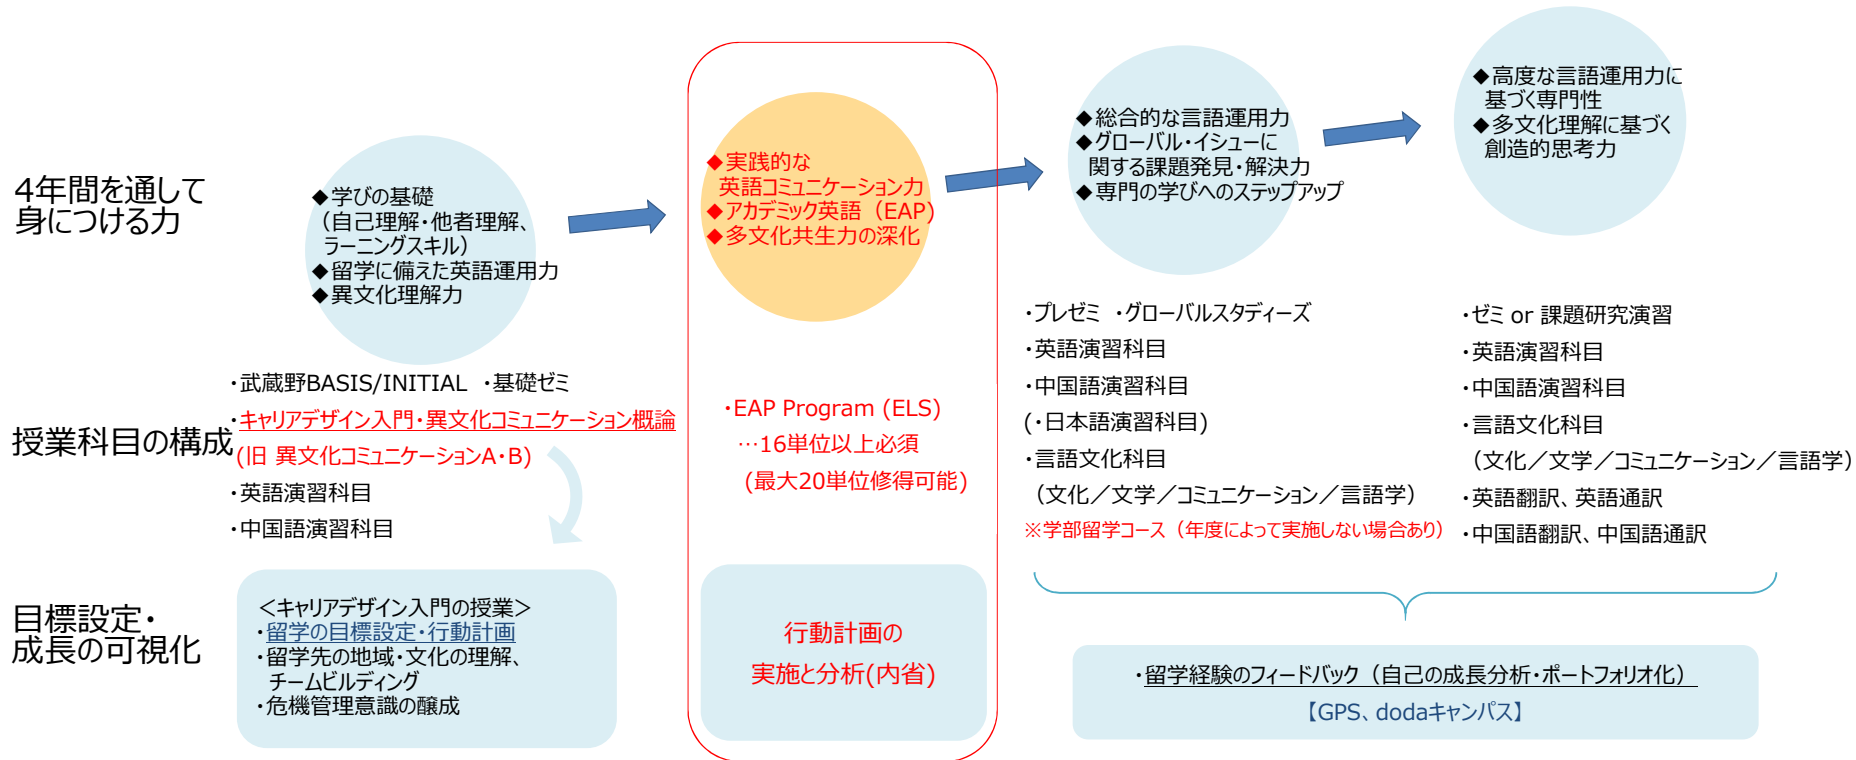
4年間を通して身につける力

◆学びの基礎
（自己理解・他者理解、ラーニングスキル）
◆留学に備えた英語運用力
◆異文化理解力

◆実践的な英語コミュニケーション力
◆アカデミック英語（EAP）
◆多文化共生力の深化

◆総合的な言語運用力
◆グローバル・イシューに関する課題発見・解決力
◆専門の学びへのステップアップ

◆高度な言語運用力に基づく専門性
◆多文化理解に基づく創造的思考力

授業科目の構成

・武蔵野BASIS/INITIAL ・基礎ゼミ
・キャリアデザイン入門・異文化コミュニケーション概論
(旧 異文化コミュニケーションA・B)
・英語演習科目
・中国語演習科目

・EAP Program (ELS)
…16単位以上必須
（最大20単位修得可能）

・プレゼミ ・グローバルスタディーズ
・英語演習科目
・中国語演習科目
(・日本語演習科目)
・言語文化科目
（文化／文学／コミュニケーション／言語学）
※学部留学コース（年度によって実施しない場合あり）

・ゼミ or 課題研究演習
・英語演習科目
・中国語演習科目
・言語文化科目
（文化／文学／コミュニケーション／言語学）
・英語翻訳、英語通訳
・中国語翻訳、中国語通訳

目標設定・成長の可視化

<キャリアデザイン入門の授業>
・留学の目標設定・行動計画
・留学先の地域・文化の理解、チームビルディング
・危機管理意識の醸成

行動計画の
実施と分析(内省)

・留学経験のフィードバック（自己の成長分析・ポートフォリオ化）
【GPS、dodaキャンパス】